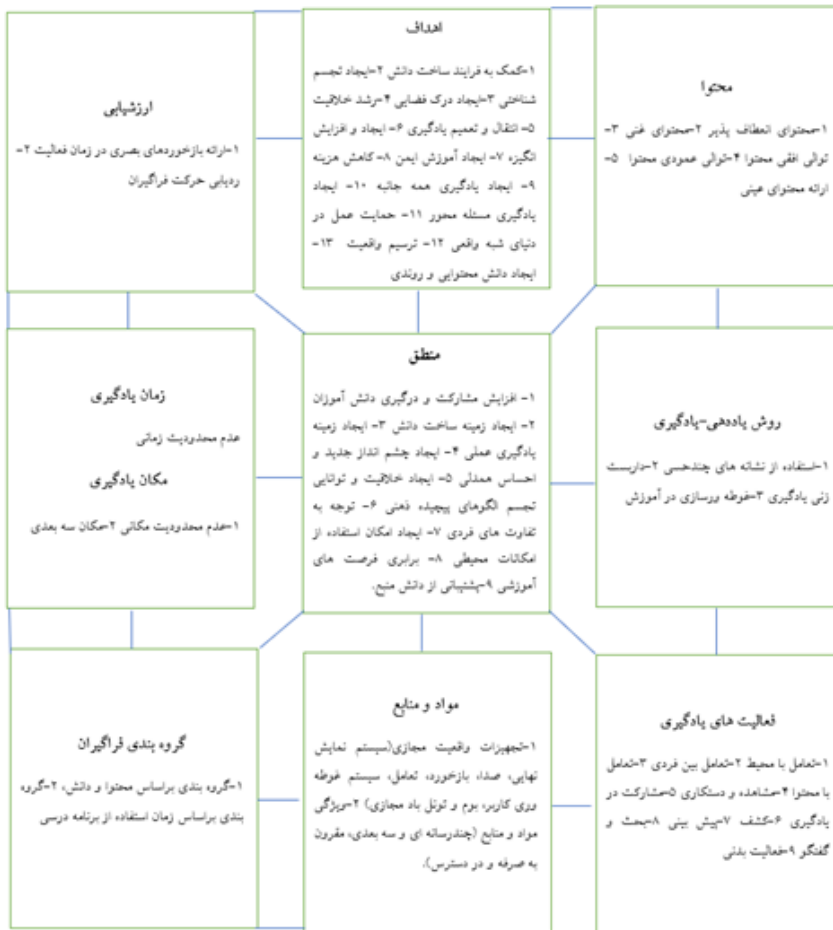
ارزشیابی

۱-ارائه بازخوردهای بصری در زمان فعالیت ۲- ردیابی حرکت فراگیران

اهداف

۱-کمک به فرایند ساخت دانش ۲-ایجاد تجسم شناختی ۳-ایجاد درک فضایی ۴-رشد خلاقیت ۵- انتقال و تعمیم یادگیری ۶- ایجاد و افزایش انگیزه ۷- ایجاد آموزش ایمن ۸- کاهش هزینه ۹- ایجاد یادگیری همه جانبه ۱۰- ایجاد یادگیری مسئله محور ۱۱- حمایت عمل در دنیای شبه واقعی ۱۲- ترسیم واقعیت ۱۳- ایجاد دانش محتوایی و روندی

محتوا

۱-محتوای انعطاف پذیر ۲-محتوای غنی ۳- توالی افقی محتوا ۴-توالی عمودی محتوا ۵- ارائه محتوای عینی

زمان یادگیری

عدم محدودیت زمانی

مکان یادگیری

۱-عدم محدودیت مکانی ۲-مکان سه بعدی

منطق

۱- افزایش مشارکت و درگیری دانش آموزان ۲- ایجاد زمینه ساخت دانش ۳- ایجاد زمینه یادگیری عملی ۴- ایجاد چشم انداز جدید و احساس همدلی ۵- ایجاد خلاقیت و توانایی تجسم الگوهای پیچیده ذهنی ۶- توجه به تفاوت های فردی ۷- ایجاد امکان استفاده از امکانات محیطی ۸- برابری فرصت های آموزشی ۹-پشتیبانی از دانش منبع.

روش یاددهی-یادگیری

۱-استفاده از نشانه های چندحسی ۲-دارست زنی یادگیری ۳-غوطه ورسازی در آموزش

گروه بندی فراگیران

۱-گروه بندی براساس محتوا و دانش، ۲-گروه بندی براساس زمان استفاده از برنامه درسی

مواد و منابع

۱-تجهیزات واقعیت مجازی(سیستم نمایش نهایی، صدا، بازخورد، تعامل، سیستم غوطه وری کاربر، بوم و تونل باد مجازی) ۲-برتری مواد و منابع (چندرسانه ای و سه بعدی، مقرون به صرفه و در دسترس).

فعالیت های یادگیری

۱-تعامل با محیط ۲-تعامل بین فردی ۳-تعامل با محتوا ۴-مشاهده و دستکاری ۵-مشارکت در یادگیری ۶-کشف ۷-پیش بینی ۸-بحث و گفتگو ۹-فعالیت بدنی